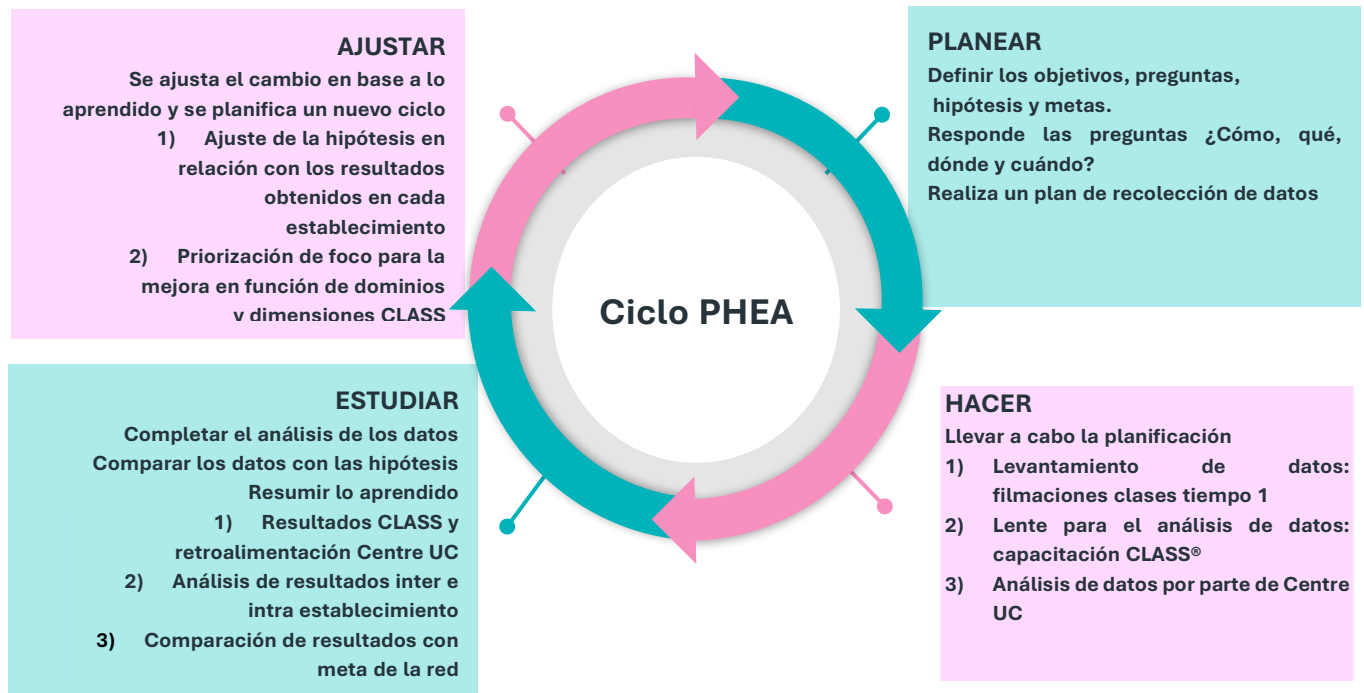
AJUSTAR
Se ajusta el cambio en base a lo aprendido y se planifica un nuevo ciclo
1) Ajuste de la hipótesis en relación con los resultados obtenidos en cada establecimiento
2) Priorización de foco para la mejora en función de dominios y dimensiones CLASS

PLANEAR
Definir los objetivos, preguntas, hipótesis y metas.
Responde las preguntas ¿Cómo, qué, dónde y cuándo?
Realiza un plan de recolección de datos

Ciclo PHEA

ESTUDIAR
Completar el análisis de los datos
Comparar los datos con las hipótesis
Resumir lo aprendido
1) Resultados CLASS y retroalimentación Centre UC
2) Análisis de resultados inter e intra establecimiento
3) Comparación de resultados con meta de la red

HACER
Llevar a cabo la planificación
1) Levantamiento de datos: filmaciones clases tiempo 1
2) Lente para el análisis de datos: capacitación CLASS®
3) Análisis de datos por parte de Centre UC